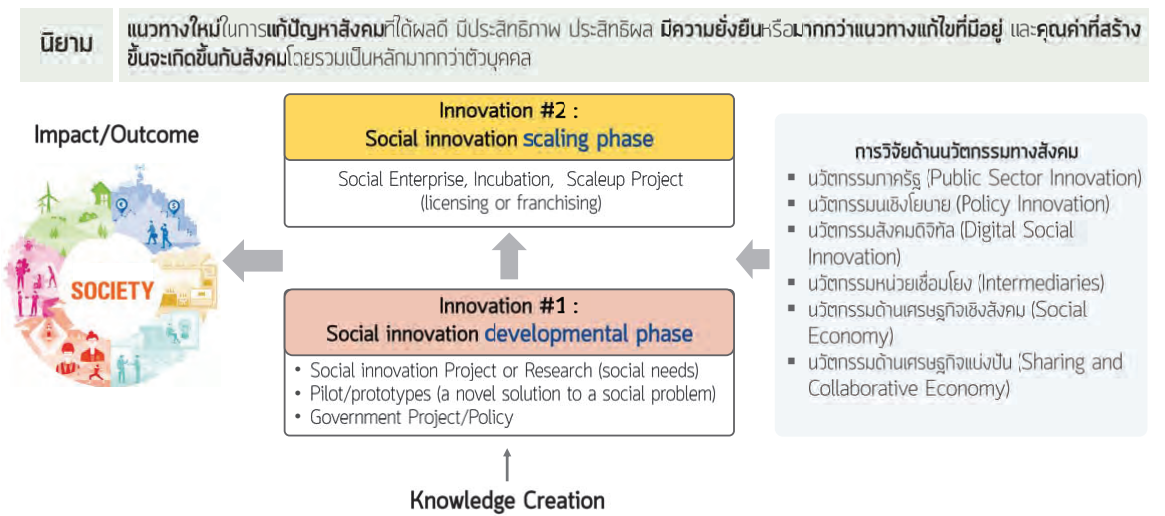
นิยาม

แนวทางใหม่ในการแก้ปัญหาสังคมที่ได้ผลดี มีประสิทธิภาพ ประสิทธิผล มีความยั่งยืนหรือมากกว่าแนวทางแก้ไขที่มีอยู่ และคุณค่าที่สร้างขึ้นจะเกิดขึ้นกับสังคมโดยรวมเป็นหลักมากกว่าตัวบุคคล

Impact/Outcome

SOCIETY

Innovation #2 :
Social innovation scaling phase

Social Enterprise, Incubation, Scaleup Project
(licensing or franchising)

Innovation #1 :
Social innovation developmental phase

• Social innovation Project or Research (social needs)
• Pilot/prototypes (a novel solution to a social problem)
• Government Project/Policy

Knowledge Creation

การวิจัยด้านนวัตกรรมทางสังคม
▪ นวัตกรรมภาครัฐ (Public Sector Innovation)
▪ นวัตกรรมเชิงนโยบาย (Policy Innovation)
▪ นวัตกรรมสังคมดิจิทัล (Digital Social Innovation)
▪ นวัตกรรมหน่วยเชื่อมโยง (Intermediaries)
▪ นวัตกรรมด้านเศรษฐกิจเชิงสังคม (Social Economy)
▪ นวัตกรรมด้านเศรษฐกิจแบ่งปัน (Sharing and Collaborative Economy)